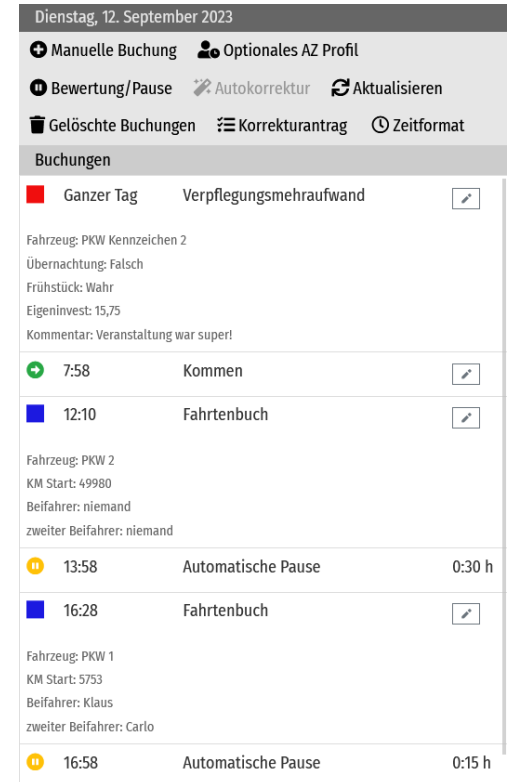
Dienstag, 12. September 2023

Manuelle Buchung Optionales AZ Profil

Bewertung/Pause Autokorrektur Aktualisieren

Gelöschte Buchungen Korrekturantrag Zeitformat

Buchungen

Ganzer Tag Verpflegungsmehraufwand

Fahrzeug: PKW Kennzeichen 2
Übernachtung: Falsch
Frühstück: Wahr
Eigeninvest: 15,75
Kommentar: Veranstaltung war super!

7:58 Kommen

12:10 Fahrtenbuch

Fahrzeug: PKW 2
KM Start: 49980
Beifahrer: niemand
zweiter Beifahrer: niemand

13:58 Automatische Pause 0:30 h

16:28 Fahrtenbuch

Fahrzeug: PKW 1
KM Start: 5753
Beifahrer: Klaus
zweiter Beifahrer: Carlo

16:58 Automatische Pause 0:15 h